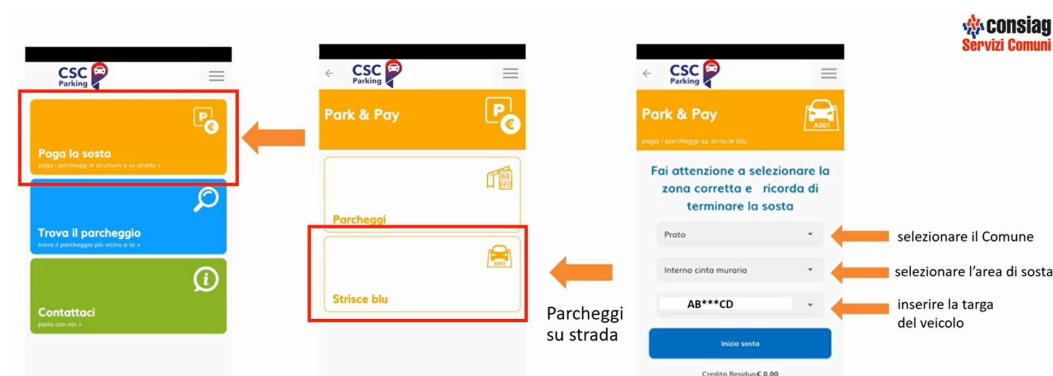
consiag
Servizi Comuni

CSC Parking

Paga la sosta
paga i parcheggi in struttura o su strada »

Trova il parcheggio
trova il parcheggio più vicino a te »

Contattaci
parla con noi »

CSC Parking

Park & Pay

Parcheggi

Strisce blu

Parcheggi su strada

CSC Parking

Park & Pay
paga i parcheggi su strisce blu

A001

Fai attenzione a selezionare la zona corretta e ricorda di terminare la sosta

Prato

selezionare il Comune

Interno cinta muraria

selezionare l'area di sosta

AB***CD

inserire la targa del veicolo

Inizia sosta

Credito Residuo€ 0.00